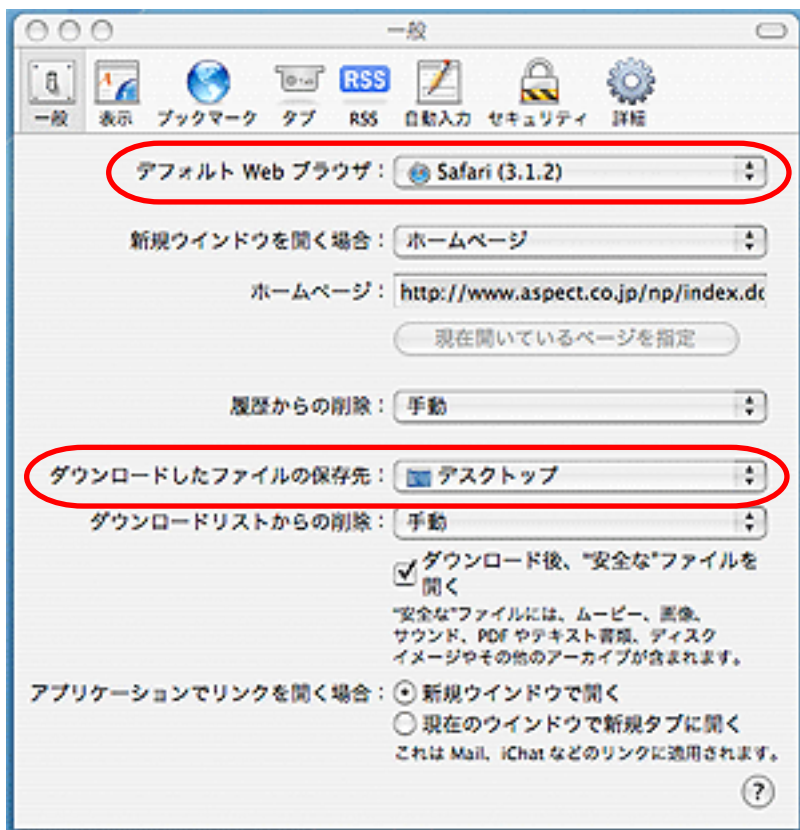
一般

一般　表示　ブックマーク　タブ　RSS　RSS　自動入力　セキュリティ　詳細

デフォルト Web ブラウザ： Safari (3.1.2)

新規ウインドウを開く場合： ホームページ

ホームページ： http://www.aspect.co.jp/np/index.do

現在開いているページを指定

履歴からの削除： 手動

ダウンロードしたファイルの保存先： デスクトップ

ダウンロードリストからの削除： 手動

ダウンロード後、"安全な"ファイルを開く

"安全な"ファイルには、ムービー、画像、サウンド、PDF やテキスト書類、ディスクイメージやその他のアーカイブが含まれます。

アプリケーションでリンクを開く場合： 新規ウインドウで開く
現在のウインドウで新規タブに開く
これは Mail、iChat などのリンクに適用されます。

?